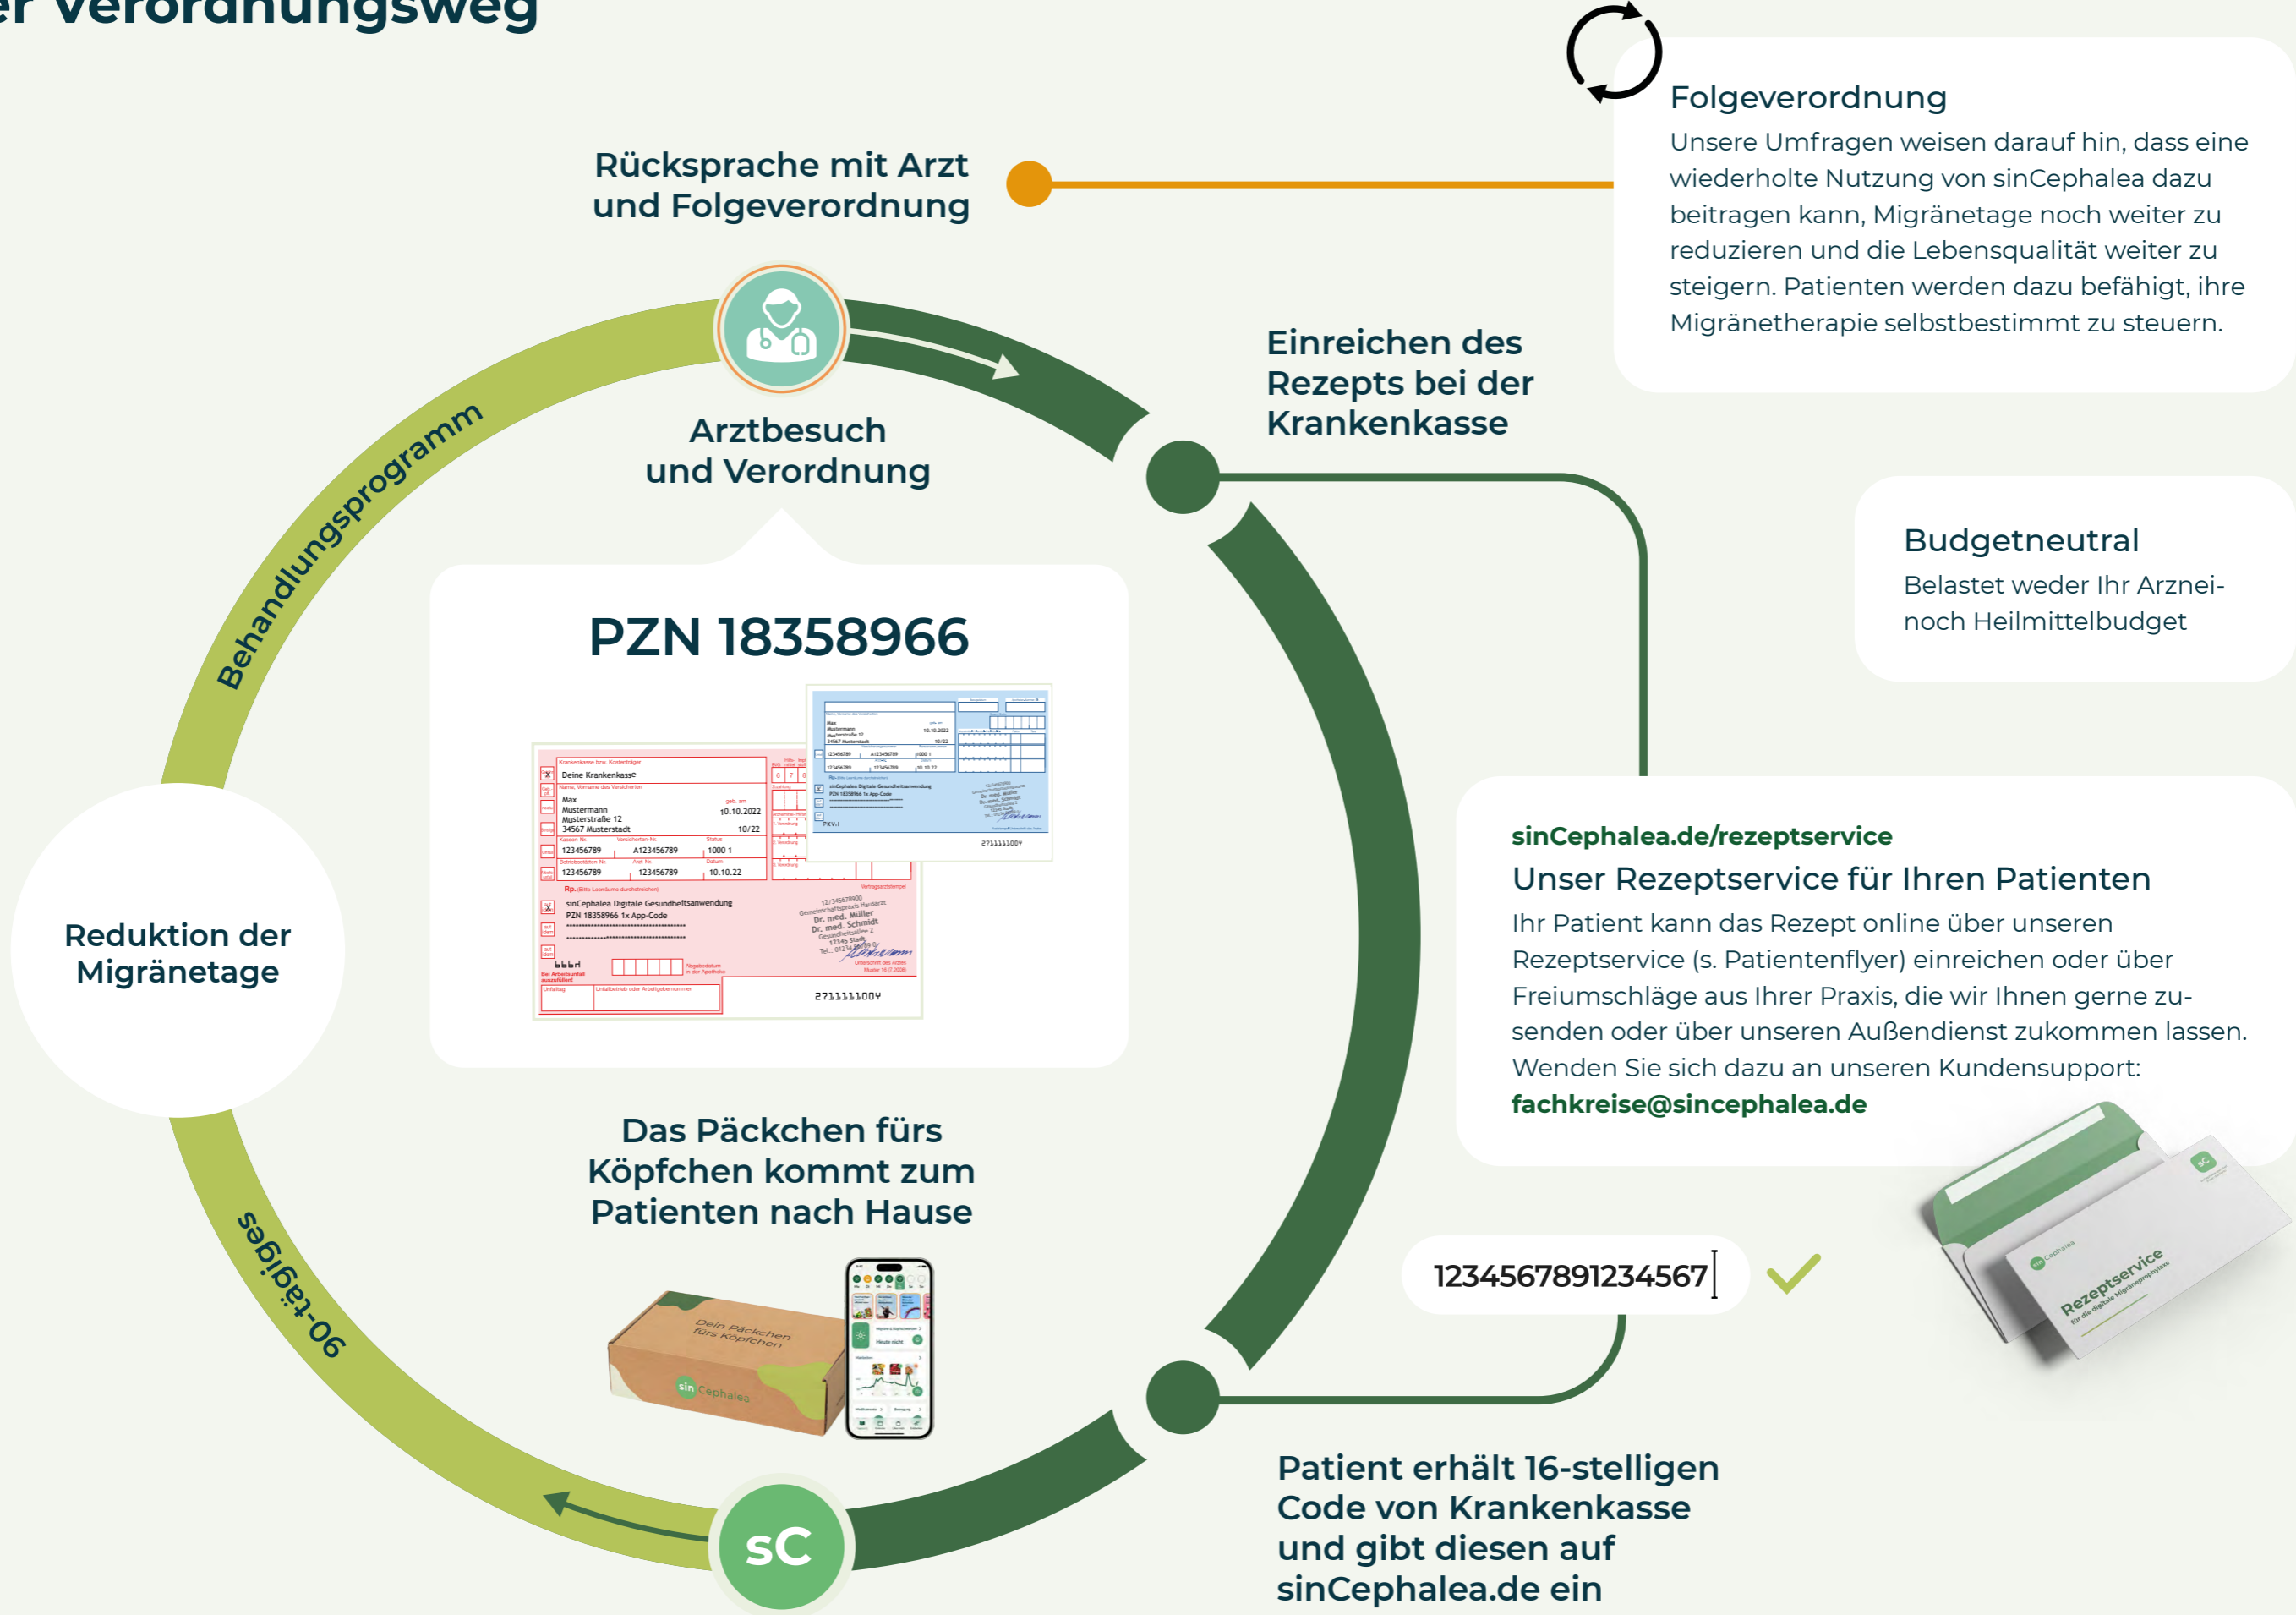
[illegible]r Verordnungsweg

Rücksprache mit Arzt und Folgeverordnung

Folgeverordnung
Unsere Umfragen weisen darauf hin, dass eine wiederholte Nutzung von sinCephalea dazu beitragen kann, Migränetage noch weiter zu reduzieren und die Lebensqualität weiter zu steigern. Patienten werden dazu befähigt, ihre Migränetherapie selbstbestimmt zu steuern.

Arztbesuch und Verordnung

Einreichen des Rezepts bei der Krankenkasse

Behandlungsprogramm

PZN 18358966

Deine Krankenkasse
Max Mustermann Musterstraße 12 34567 Musterstadt
10.10.2022
10/22
123456789 A123456789 1000 1
123456789 123456789 10.10.22
sinCephalea Digitale Gesundheitsanwendung
PZN 18358966 1x App-Code
Dr. med. Müller
Dr. med. Schmidt
2711111004

Budgetneutral
Belastet weder Ihr Arznei- noch Heilmittelbudget

Reduktion der Migränetage

sinCephalea.de/rezeptservice
Unser Rezeptservice für Ihren Patienten
Ihr Patient kann das Rezept online über unseren Rezeptservice (s. Patientenflyer) einreichen oder über Freiumschläge aus Ihrer Praxis, die wir Ihnen gerne zusenden oder über unseren Außendienst zukommen lassen. Wenden Sie sich dazu an unseren Kundensupport:
fachkreise@sincephalea.de

Das Päckchen fürs Köpfchen kommt zum Patienten nach Hause

Dein Päckchen fürs Köpfchen
sinCephalea

1234567891234567

Rezeptservice

90-tägiges

sC

Patient erhält 16-stelligen Code von Krankenkasse und gibt diesen auf sinCephalea.de ein